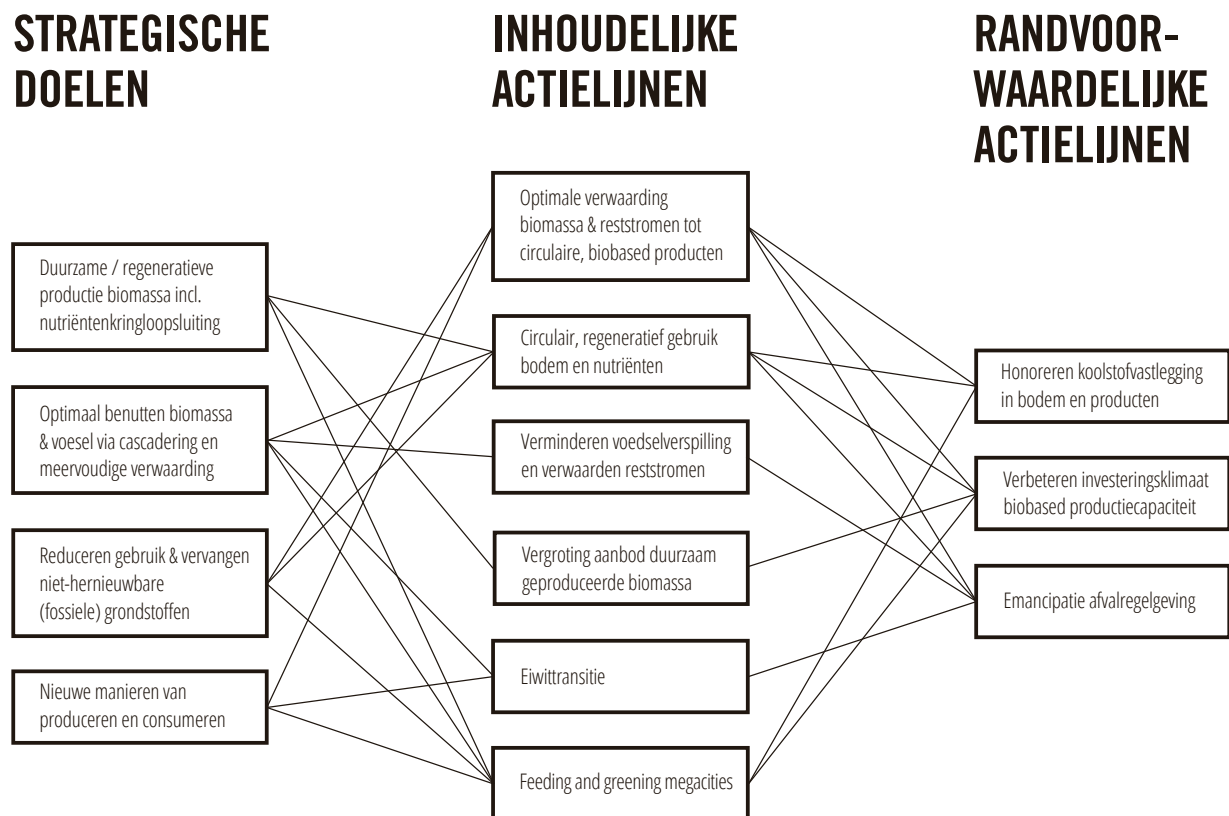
STRATEGISCHE DOELEN

INHOUDELIJKE ACTIELIJNEN

RANDVOORWAARDELIJKE ACTIELIJNEN

Duurzame / regeneratieve productie biomassa incl. nutriëntenkringloopsluiting

Optimaal benutten biomassa & voesel via cascadering en meervoudige verwaarding

Reduceren gebruik & vervangen niet-hernieuwbare (fossiele) grondstoffen

Nieuwe manieren van produceren en consumeren

Optimale verwaarding biomassa & reststromen tot circulaire, biobased producten

Circulair, regeneratief gebruik bodem en nutriënten

Verminderen voedselverspilling en verwaarden reststromen

Vergroting aanbod duurzaam geproduceerde biomassa

Eiwittransitie

Feeding and greening megacities

Honoreren koolstofvastlegging in bodem en producten

Verbeteren investeringsklimaat biobased productiecapaciteit

Emancipatie afvalregelgeving